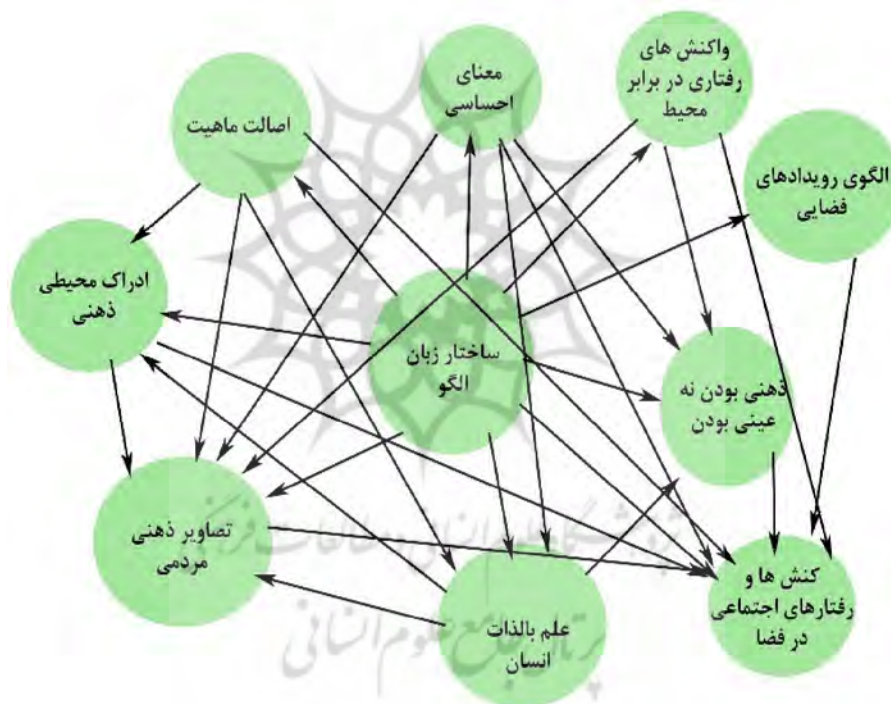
واکنش های رفتاری در برابر محیط

معنای احساسی

اصالت ماهیت

الگوی رویدادهای فضایی

ادراک محیطی ذهنی

ساختار زبان الگو

ذهنی بودن نه عینی بودن

تصاویر ذهنی مردمی

علم بالذات انسان

کنش ها و رفتارهای اجتماعی در فضا

پژوهشگاه علوم انسانی و مطالعات فرهنگی

پرتال جامع علوم انسانی